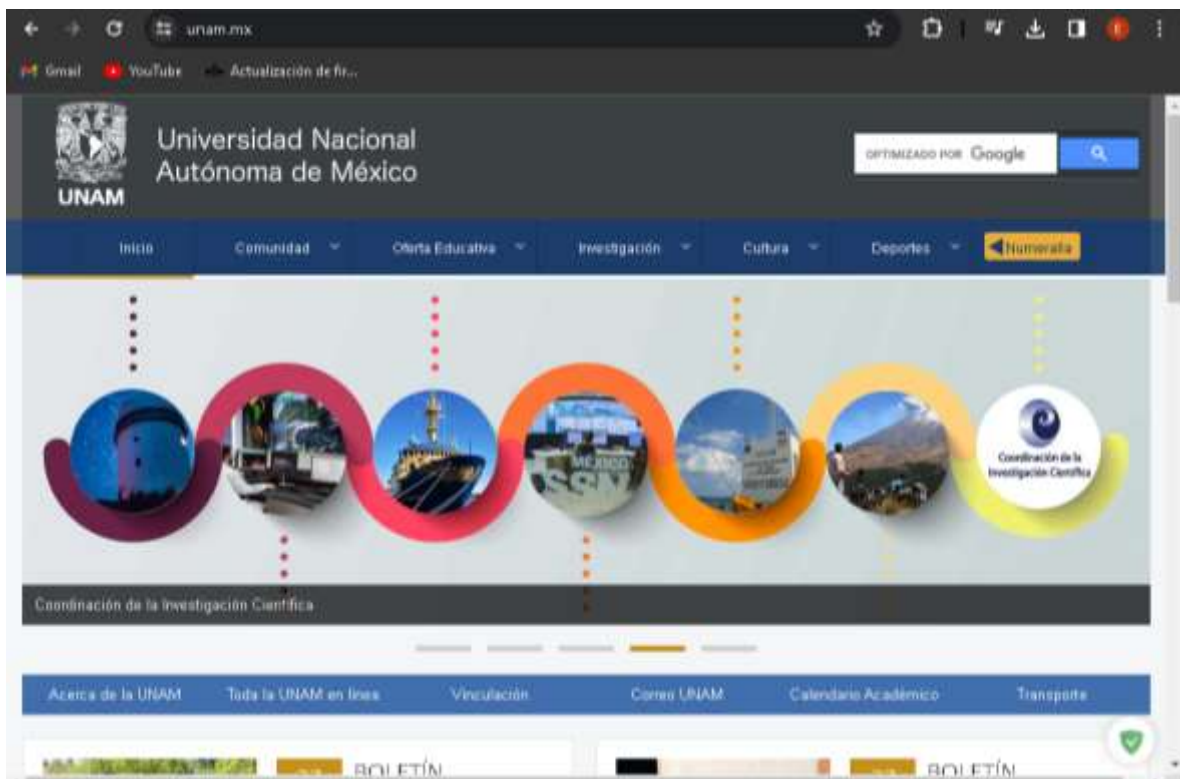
unam.mx

Gmail YouTube Actualización de fir...

UNAM

Universidad Nacional Autónoma de México

OPTIMIZADO POR Google

Inicio Comunidad Oferta Educativa Investigación Cultura Deportes Numeralia

MÉXICO SSN

Coordinación de la Investigación Científica

Coordinación de la Investigación Científica

Acerca de la UNAM Toda la UNAM en línea Vinculación Correo UNAM Calendario Académico Transporte

BOLETÍN BOLETÍN